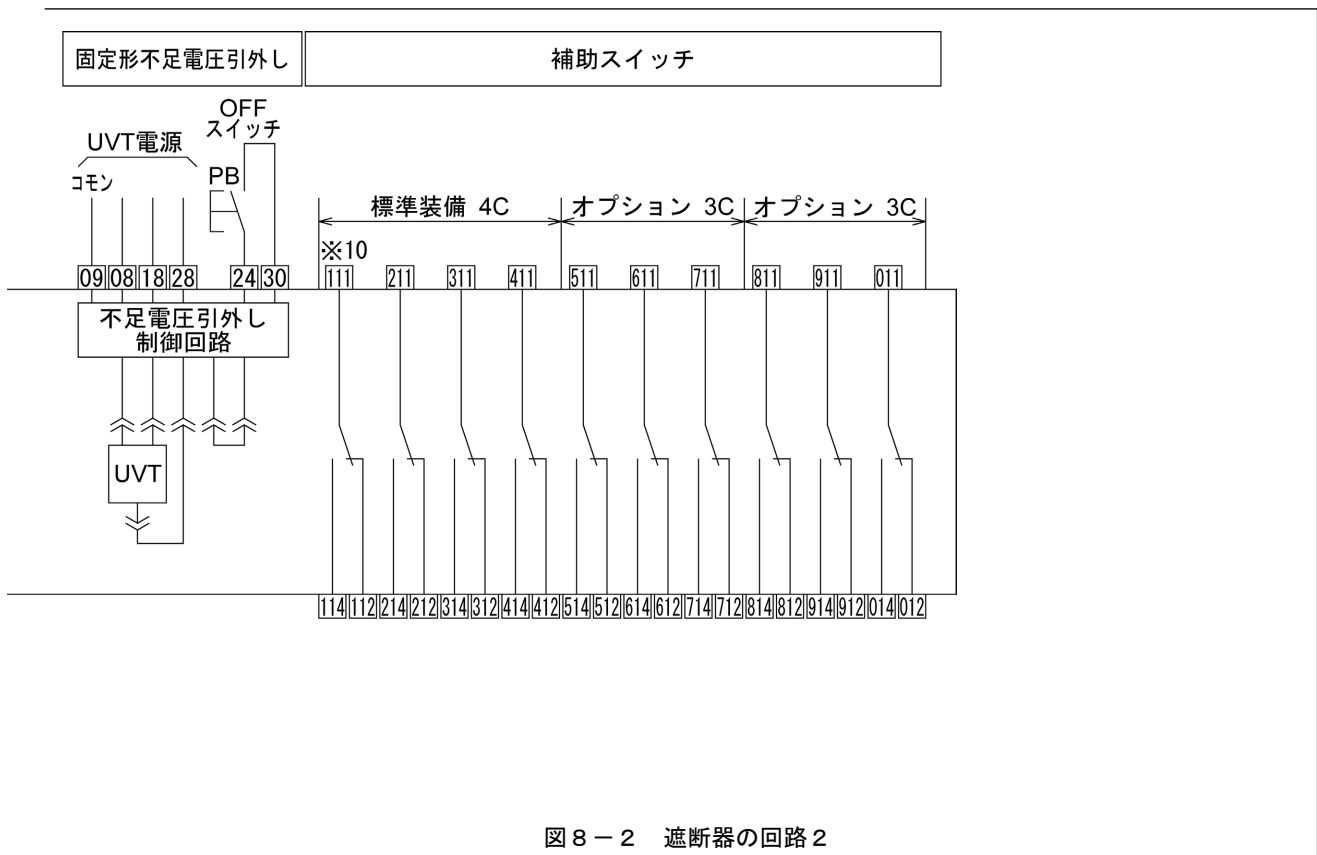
固定形不足電圧引外し

補助スイッチ

OFF スイッチ

UVT電源

コモン

PB

標準装備 4C

オプション 3C

オプション 3C

※10

09 08 18 28 24 30

111 211 311 411 511 611 711 811 911 011

不足電圧引外し 制御回路

UVT

114 112 214 212 314 312 414 412 514 512 614 612 714 712 814 812 914 912 014 012

図8－2 遮断器の回路2